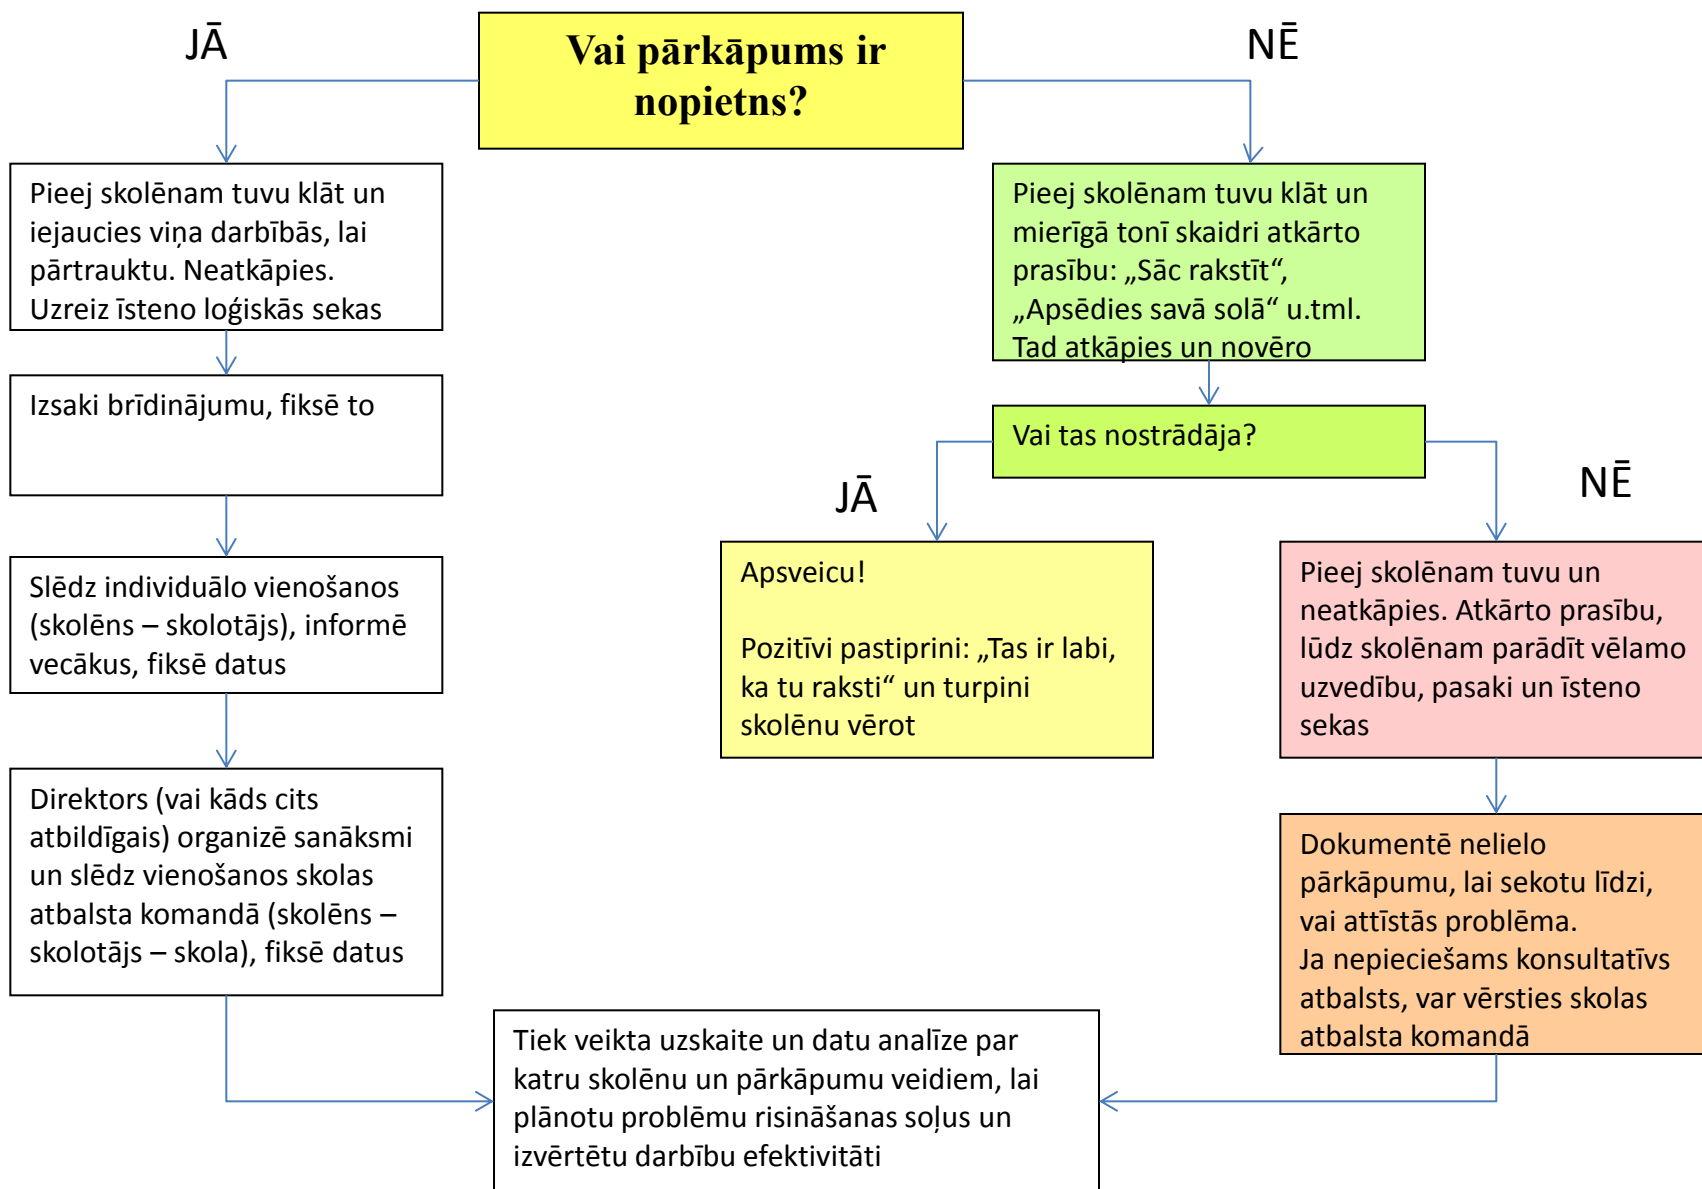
Vai pārkāpums ir nopietns?

JĀ

NĒ

Pieej skolēnam tuvu klāt un iejaucies viņa darbībās, lai pārtrauktu. Neatkāpies. Uzreiz īsteno loģiskās sekas

Izsaki brīdinājumu, fiksē to

Slēdz individuālo vienošanos (skolēns – skolotājs), informē vecākus, fiksē datus

Direktors (vai kāds cits atbildīgais) organizē sanāksmi un slēdz vienošanos skolas atbalsta komandā (skolēns – skolotājs – skola), fiksē datus

Pieej skolēnam tuvu klāt un mierīgā tonī skaidri atkārto prasību: „Sāc rakstīt“, „Apsēdies savā solā“ u.tml. Tad atkāpies un novēro

Vai tas nostrādāja?

JĀ

NĒ

Apsveicu!

Pozitīvi pastiprini: „Tas ir labi, ka tu raksti“ un turpini skolēnu vērot

Pieej skolēnam tuvu un neatkāpies. Atkārto prasību, lūdz skolēnam parādīt vēlamo uzvedību, pasaki un īsteno sekas

Dokumentē nelielo pārkāpumu, lai sekotu līdzi, vai attīstās problēma.
Ja nepieciešams konsultatīvs atbalsts, var vērsties skolas atbalsta komandā

Tiek veikta uzskaite un datu analīze par katru skolēnu un pārkāpumu veidiem, lai plānotu problēmu risināšanas soļus un izvērtētu darbību efektivitāti